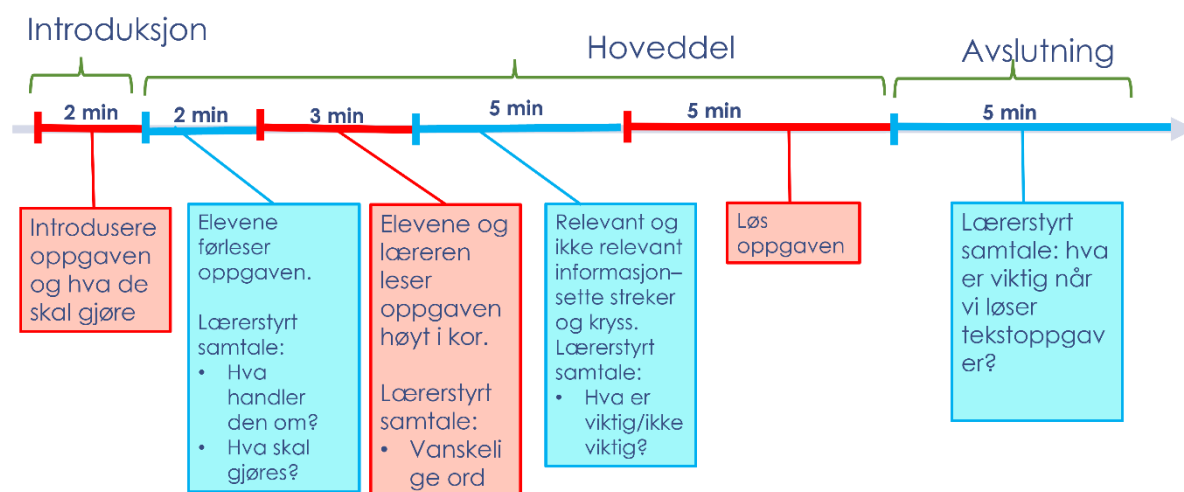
Introduksjon

Hoveddel

Avslutning

2 min

2 min

3 min

5 min

5 min

5 min

Introdusere oppgaven og hva de skal gjøre

Elevene førleser oppgaven.

Lærerstyrt samtale:
• Hva handler den om?
• Hva skal gjøres?

Elevene og læreren leser oppgaven høyt i kor.

Lærerstyrt samtale:
• Vanskelige ord

Relevant og ikke relevant informasjon– sette streker og kryss.
Lærerstyrt samtale:
• Hva er viktig/ikke viktig?

Løs oppgaven

Lærerstyrt samtale: hva er viktig når vi løser tekstoppgaver?